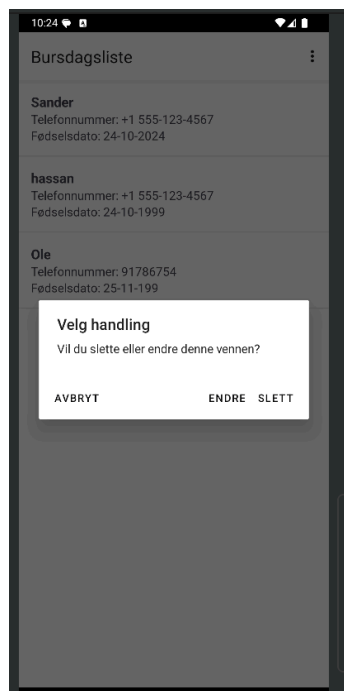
10:24

Bursdagsliste

Sander
Telefonnummer: +1 555-123-4567
Fødselsdato: 24-10-2024

hassan
Telefonnummer: +1 555-123-4567
Fødselsdato: 24-10-1999

Ole
Telefonnummer: 91786754
Fødselsdato: 25-11-199

Velg handling
Vil du slette eller endre denne vennen?

AVBRYT
ENDRE
SLETT